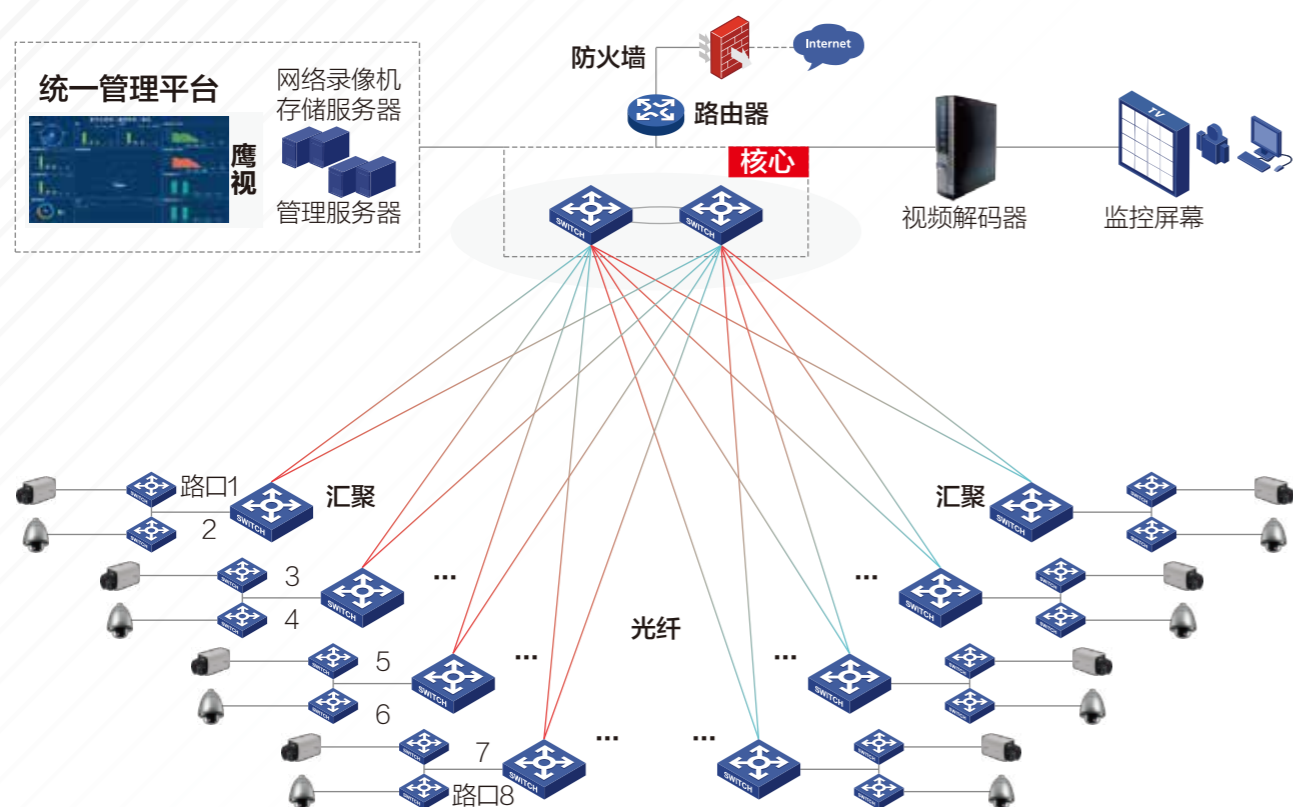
统一管理平台

鹰视

网络录像机
存储服务器

管理服务器

防火墙

Internet

路由器

核心

SWITCH

SWITCH

视频解码器

TV

监控屏幕

路口1

2

汇聚

SWITCH

3

4

SWITCH

...

5

6

SWITCH

...

7

路口8

SWITCH

...

光纤

...

SWITCH

...

SWITCH

...

SWITCH

汇聚

SWITCH